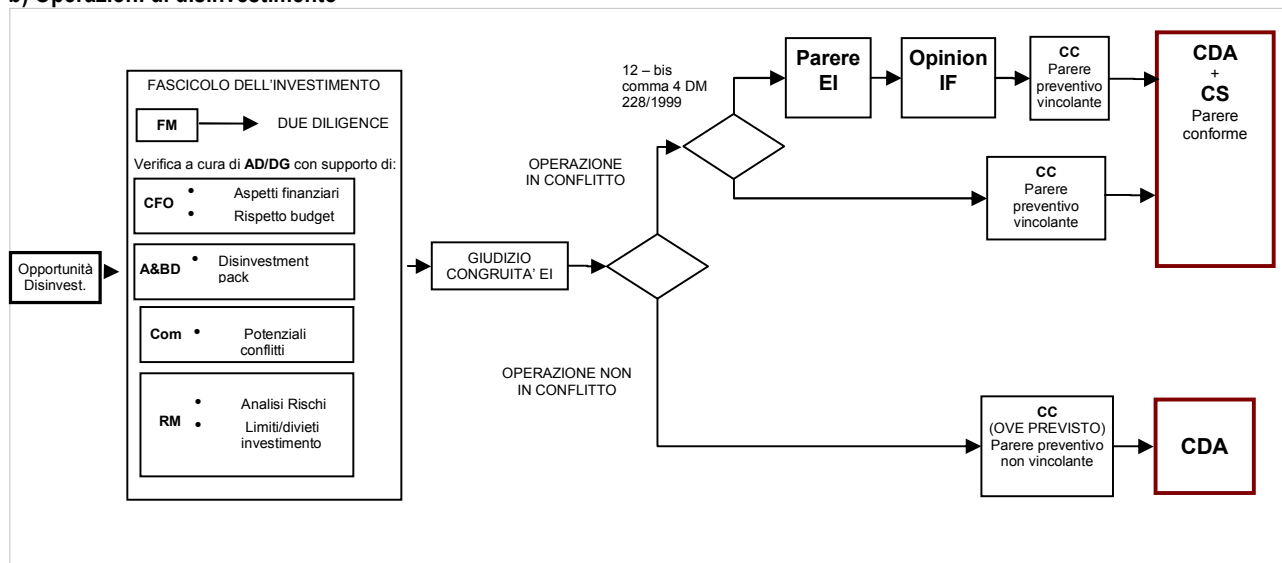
b) Operazioni di disinvestimento

Opportunità Disinvest.

FASCICOLO DELL'INVESTIMENTO

FM

DUE DILIGENCE

Verifica a cura di AD/DG con supporto di:

CFO
• Aspetti finanziari
• Rispetto budget

A&BD
• Disinvestment pack

Com
• Potenziali conflitti

RM
• Analisi Rischi
• Limiti/divieti investimento

GIUDIZIO CONGRUITA' EI

OPERAZIONE IN CONFLITTO

12 – bis comma 4 DM 228/1999

Parere EI

Opinion IF

CC
Parere preventivo vincolante

CDA
+
CS
Parere conforme

CC
Parere preventivo vincolante

OPERAZIONE NON IN CONFLITTO

CC
(OVE PREVISTO)
Parere preventivo non vincolante

CDA